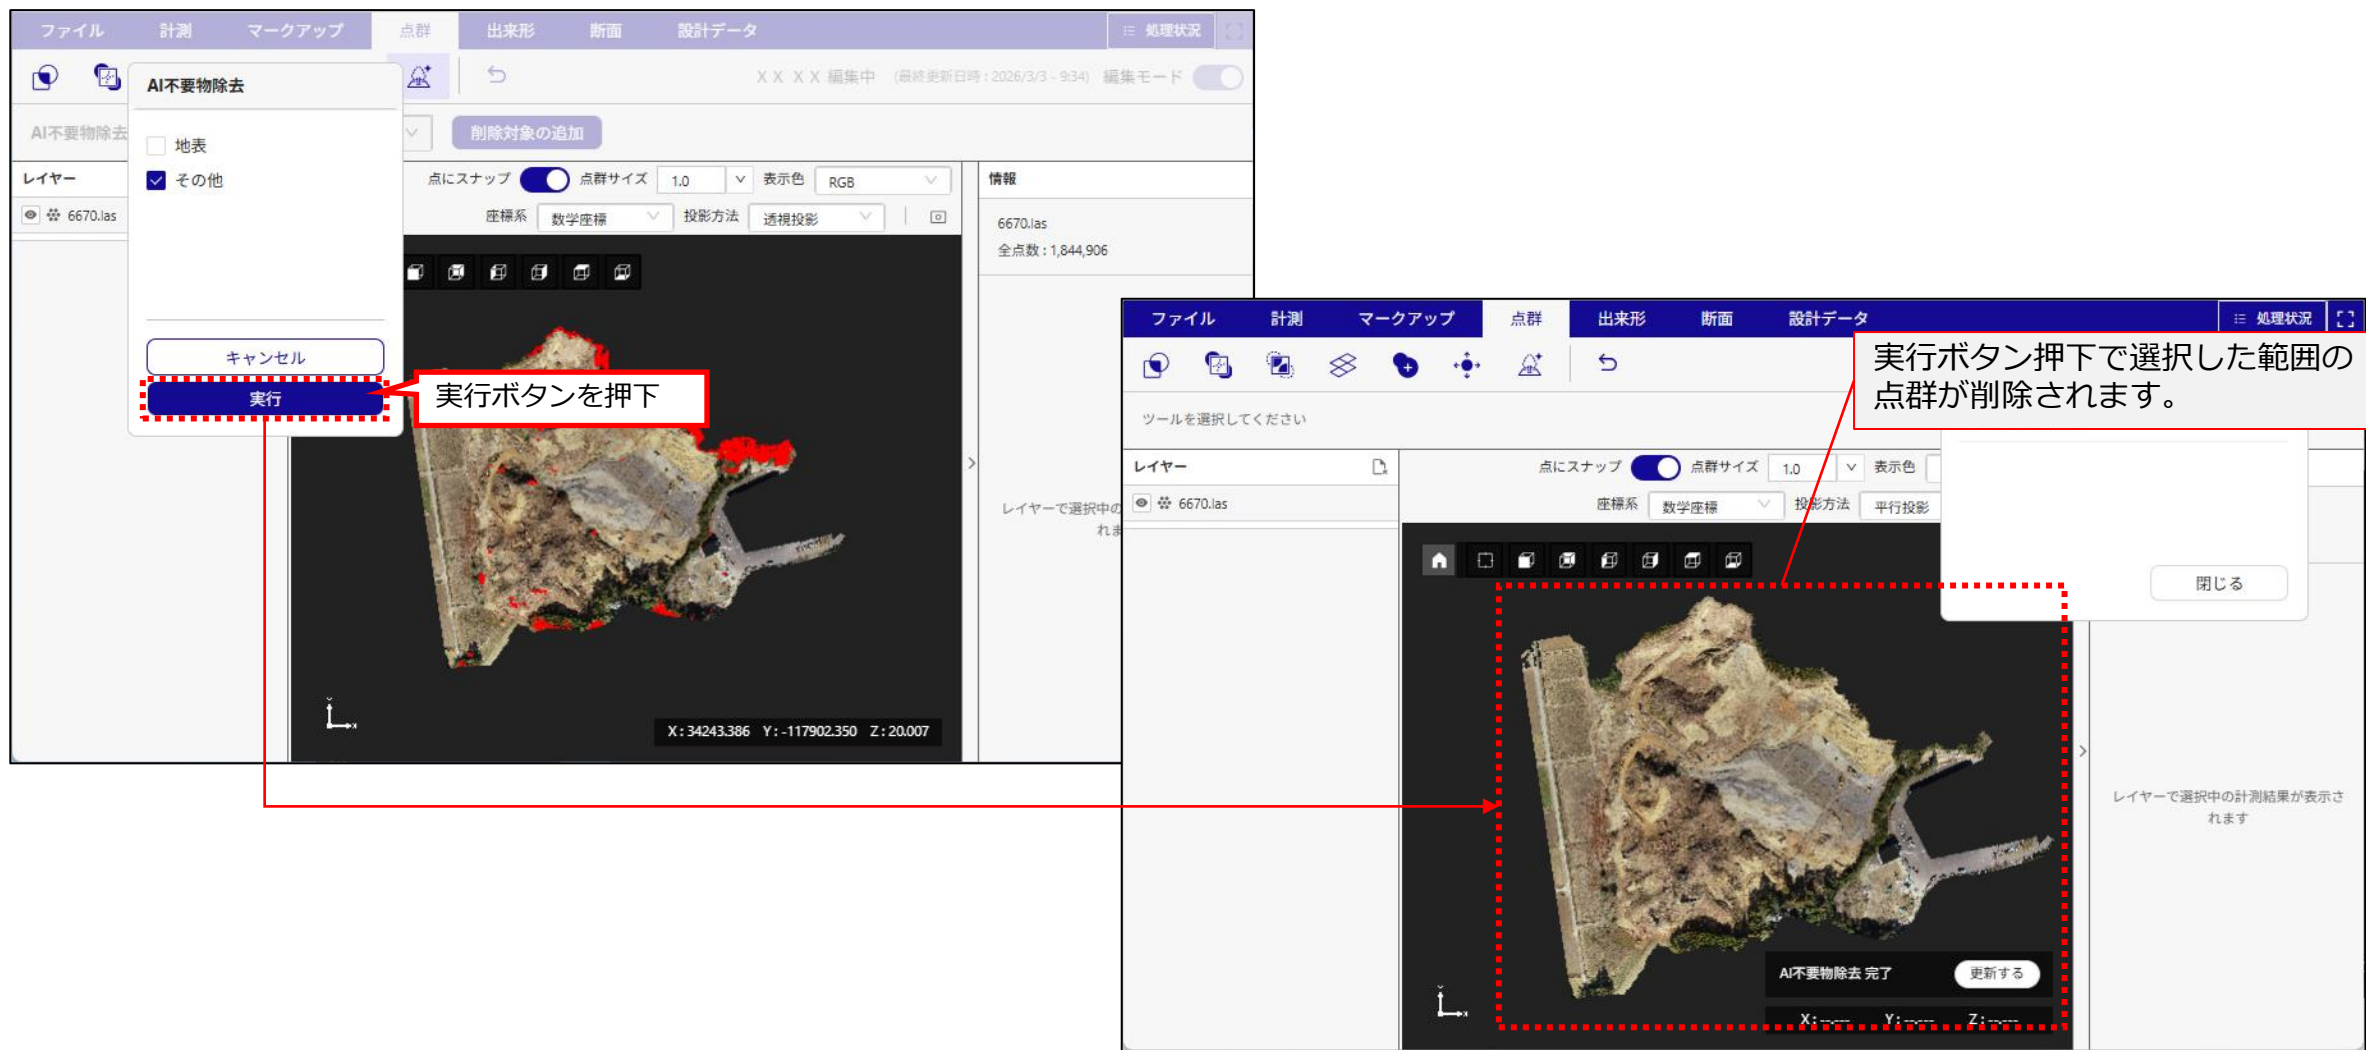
ファイル 計測 マークアップ 点群 出来形 断面 設計データ 処理状況

AI不要物除去

XX XX 編集中 (最終更新日時：2026/3/3 - 9:34) 編集モード

AI不要物除去

削除対象の追加

地表

その他

レイヤー

6670.las

点にスナップ 点群サイズ 1.0 表示色 RGB

座標系 数学座標 投影方法 透視投影

情報

6670.las
全点数：1,844,906

キャンセル

実行

実行ボタンを押下

レイヤーで選択中の れま

X：34243.386 Y：-117902.350 Z：20.007

ファイル 計測 マークアップ 点群 出来形 断面 設計データ 処理状況

実行ボタン押下で選択した範囲の点群が削除されます。

ツールを選択してください

レイヤー

6670.las

点にスナップ 点群サイズ 1.0 表示色

座標系 数学座標 投影方法 平行投影

閉じる

レイヤーで選択中の計測結果が表示されます

AI不要物除去 完了 更新する

X：---- Y：---- Z：----